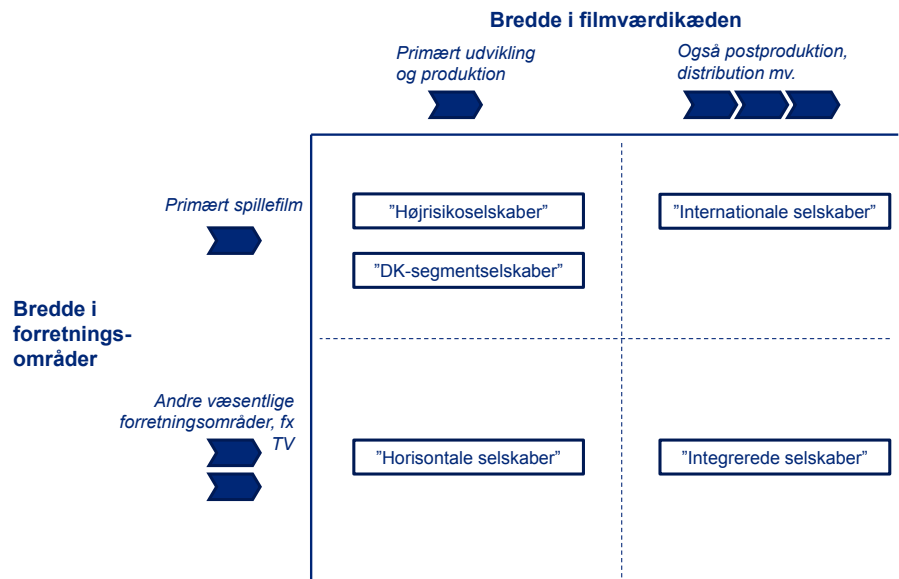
Bredde i filmværdikæden

Primært udvikling og produktion

Også postproduktion, distribution mv.

Primært spillefilm

”Højrisikoselskaber”

”Internationale selskaber”

”DK-segmentselskaber”

Bredde i forretningsområder

Andre væsentlige forretningsområder, fx TV

”Horisontale selskaber”

”Integrerede selskaber”